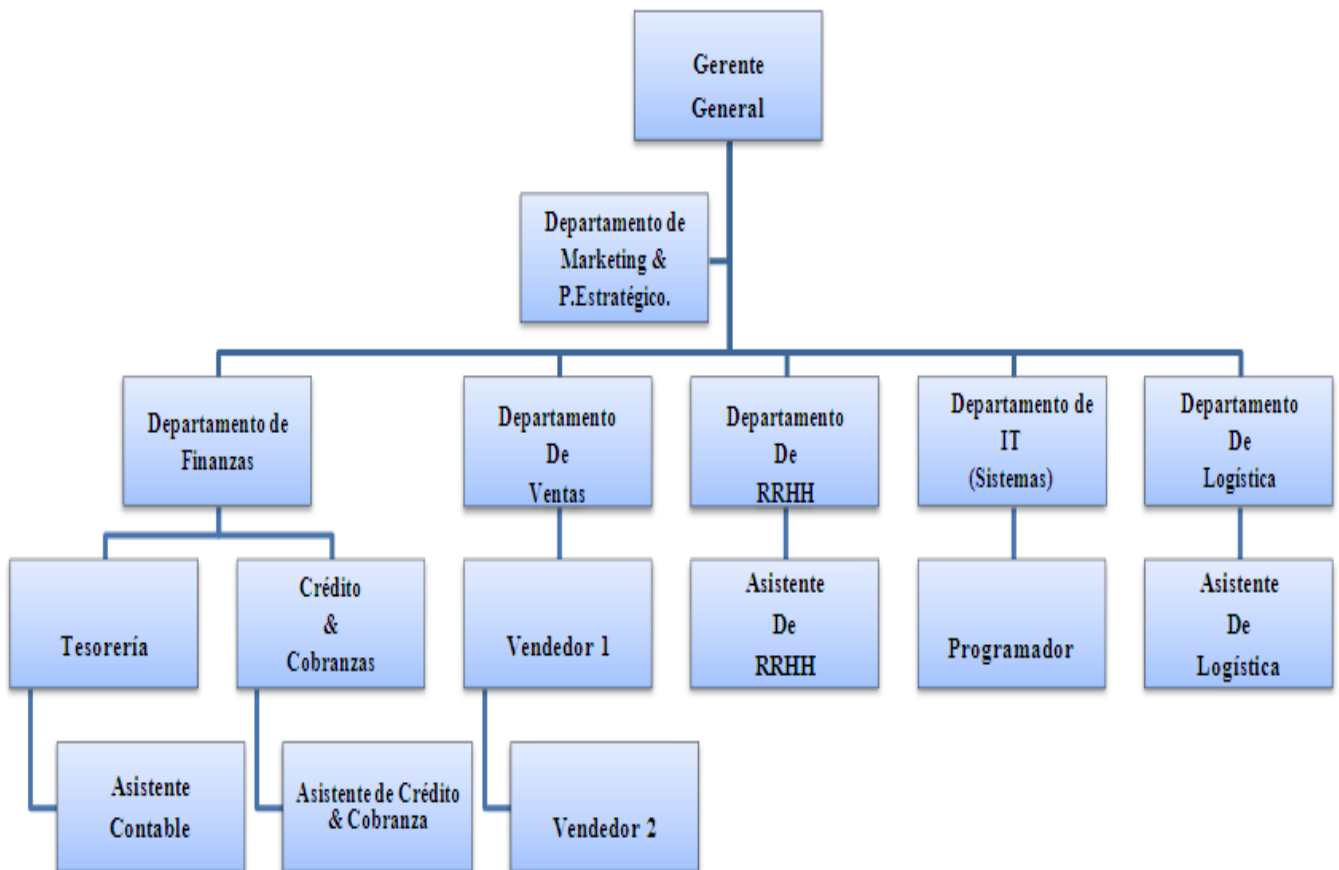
Gerente General

Departamento de Marketing & P.Estratégico.

Departamento de Finanzas

Departamento De Ventas

Departamento De RRHH

Departamento de IT (Sistemas)

Departamento De Logística

Tesorería

Crédito & Cobranzas

Vendedor 1

Asistente De RRHH

Programador

Asistente De Logística

Asistente Contable

Asistente de Crédito & Cobranza

Vendedor 2